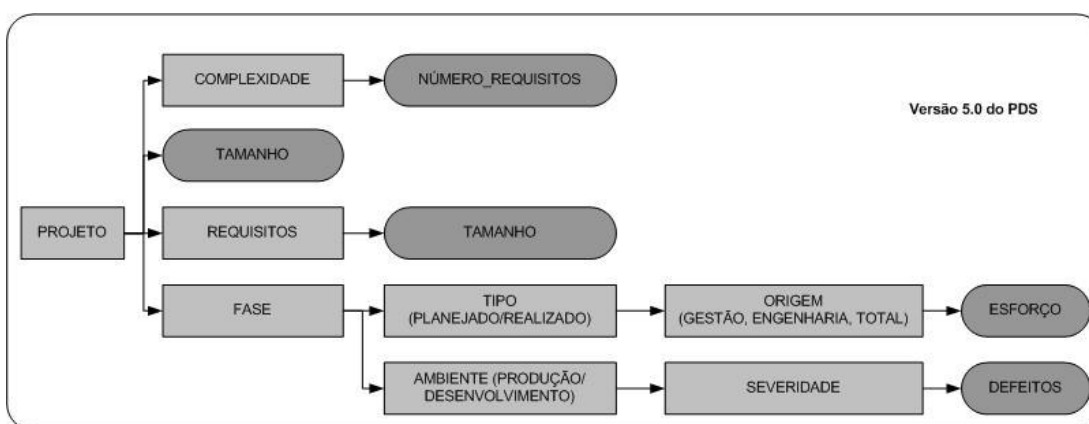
COMPLEXIDADE

NÚMERO_REQUISITOS

Versão 5.0 do PDS

TAMANHO

PROJETO

REQUISITOS

TAMANHO

FASE

TIPO (PLANEJADO/REALIZADO)

ORIGEM (GESTÃO, ENGENHARIA, TOTAL)

ESFORÇO

AMBIENTE (PRODUÇÃO/ DESENVOLVIMENTO)

SEVERIDADE

DEFEITOS